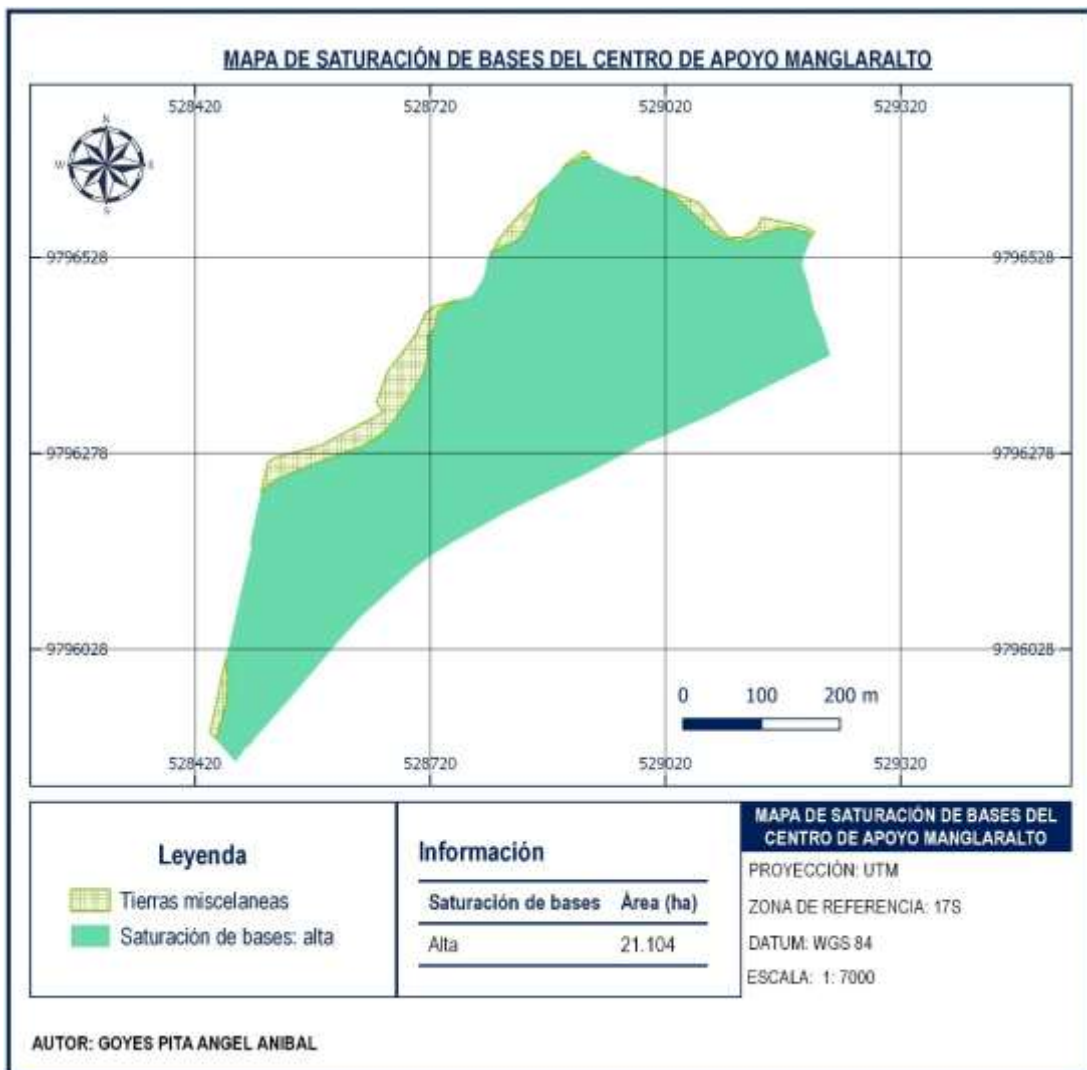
MAPA DE SATURACIÓN DE BASES DEL CENTRO DE APOYO MANGLARALTO

528420 528720 529020 529320

N
W E
S

9796528 9796528

9796278 9796278

9796028 9796028

0 100 200 m

528420 528720 529020 529320

Leyenda

Tierras miscelaneas

Saturación de bases: alta

Información

| Saturación de bases | Área (ha) |
|---|---|
| Alta | 21.104 |

MAPA DE SATURACIÓN DE BASES DEL CENTRO DE APOYO MANGLARALTO

PROYECCIÓN: UTM

ZONA DE REFERENCIA: 17S

DATUM: WGS 84

ESCALA: 1: 7000

AUTOR: GOYES PITA ANGEL ANIBAL